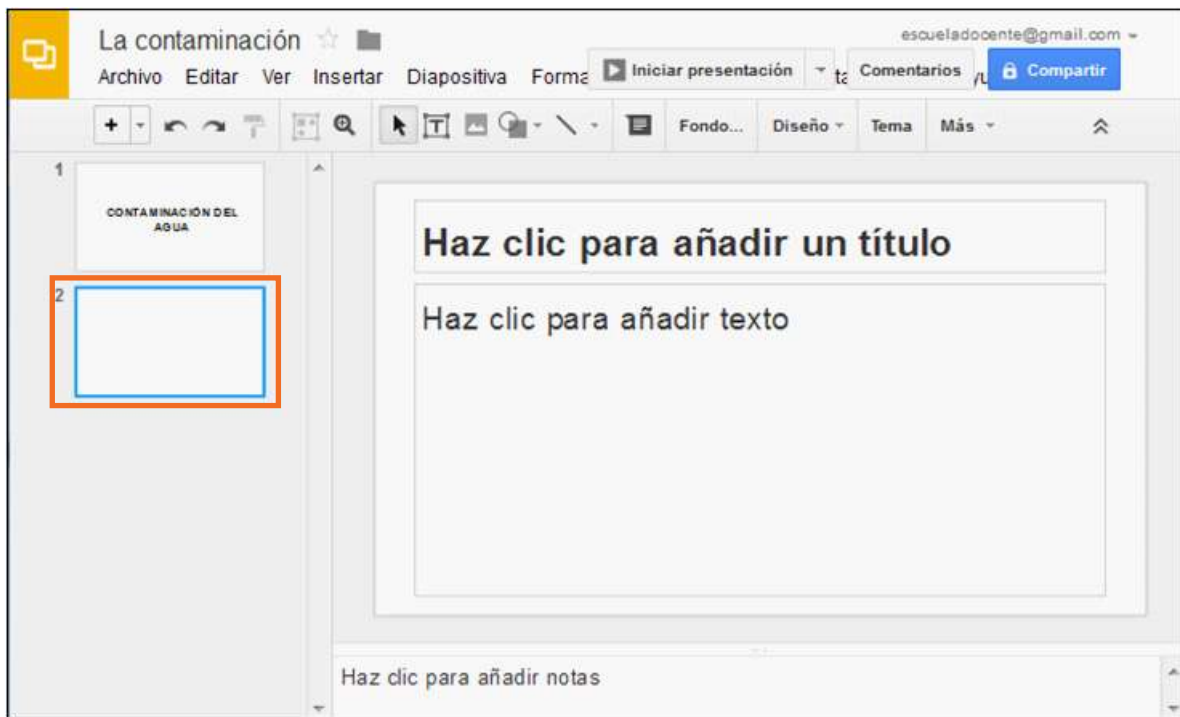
La contaminación

escueladocente@gmail.com

Archivo Editar Ver Insertar Diapositiva Forma

Iniciar presentación

Comentarios

Compartir

Fondo... Diseño Tema Más

1

CONTAMINACIÓN DEL AGUA

2

Haz clic para añadir un título

Haz clic para añadir texto

Haz clic para añadir notas